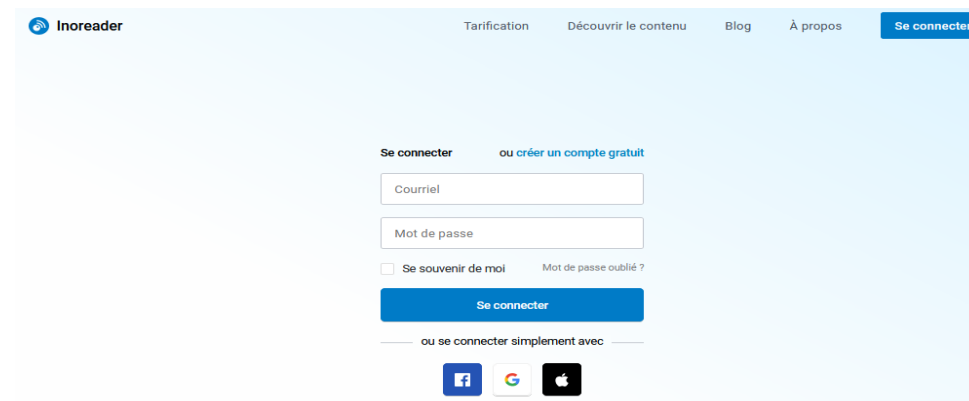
Inoreader

Tarification Découvrir le contenu Blog À propos Se connecter

Se connecter ou créer un compte gratuit

Courriel

Mot de passe

Se souvenir de moi Mot de passe oublié ?

Se connecter

ou se connecter simplement avec